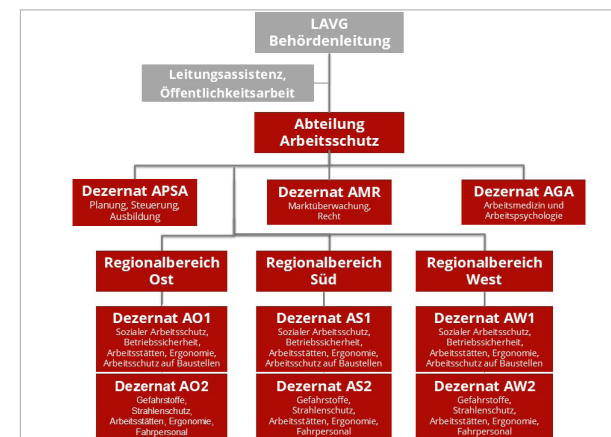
LAVG
Behördenleitung

Leitungsassistenz, Öffentlichkeitsarbeit

Abteilung Arbeitsschutz

Dezernat APSA
Planung, Steuerung, Ausbildung

Dezernat AMR
Marktüberwachung, Recht

Dezernat AGA
Arbeitsmedizin und Arbeitspsychologie

Regionalbereich Ost

Dezernat AO1
Sozialer Arbeitsschutz, Betriebssicherheit, Arbeitsstätten, Ergonomie, Arbeitsschutz auf Baustellen

Dezernat AO2
Gefahrstoffe, Strahlenschutz, Arbeitsstätten, Ergonomie, Fahrpersonal

Regionalbereich Süd

Dezernat AS1
Sozialer Arbeitsschutz, Betriebssicherheit, Arbeitsstätten, Ergonomie, Arbeitsschutz auf Baustellen

Dezernat AS2
Gefahrstoffe, Strahlenschutz, Arbeitsstätten, Ergonomie, Fahrpersonal

Regionalbereich West

Dezernat AW1
Sozialer Arbeitsschutz, Betriebssicherheit, Arbeitsstätten, Ergonomie, Arbeitsschutz auf Baustellen

Dezernat AW2
Gefahrstoffe, Strahlenschutz, Arbeitsstätten, Ergonomie, Fahrpersonal